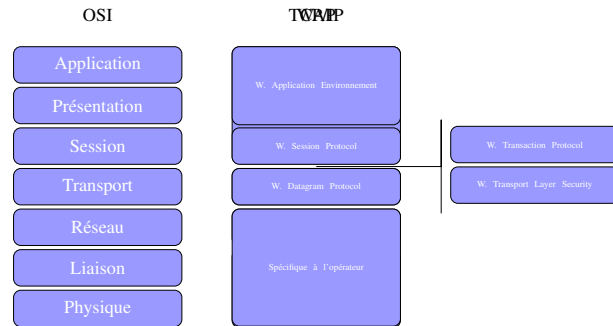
OSI

TCP/IP WAP

Application

Présentation

Session

Transport

Réseau

Liaison

Physique

W. Application Environnement

W. Session Protocol

W. Datagram Protocol

Spécifique à l'opérateur

W. Transaction Protocol

W. Transport Layer Security